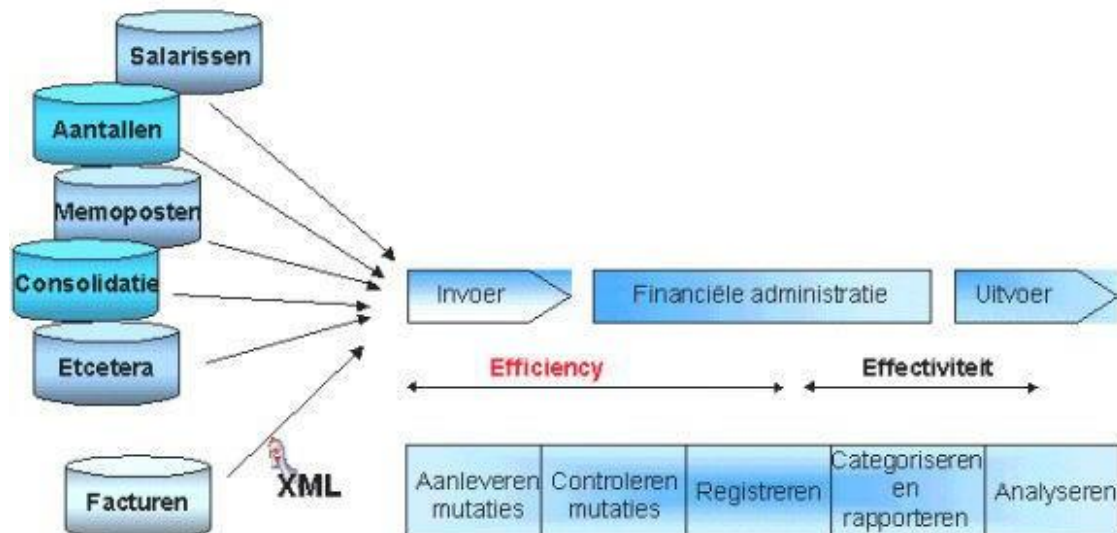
Salarissen

Aantallen

Memoposten

Consolidatie

Etcetera

Facturen

XML

Invoer

Financiële administratie

Uitvoer

Efficiency

Effectiviteit

| Aanleveren mutaties | Controleren mutaties | Registreren | Categoriseren en rapporteren | Analyseren |
|---|---|---|---|---|